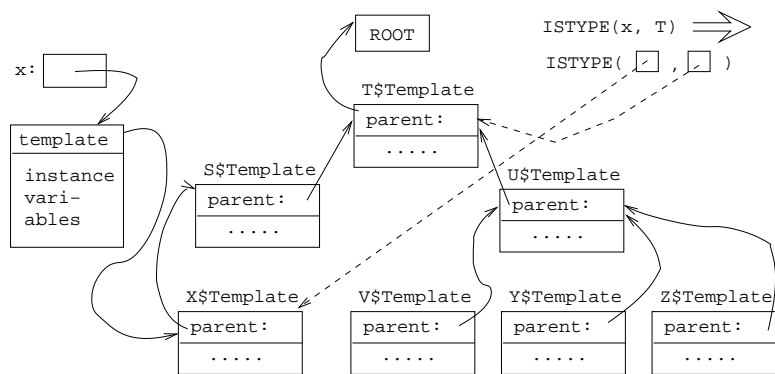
ROOT

ISTYPE(x, T) $\Longrightarrow$

ISTYPE( , )

x:

T$Template
parent:
.....

template
instance vari-ables

S$Template
parent:
.....

U$Template
parent:
.....

X$Template
parent:
.....

V$Template
parent:
.....

Y$Template
parent:
.....

Z$Template
parent:
.....